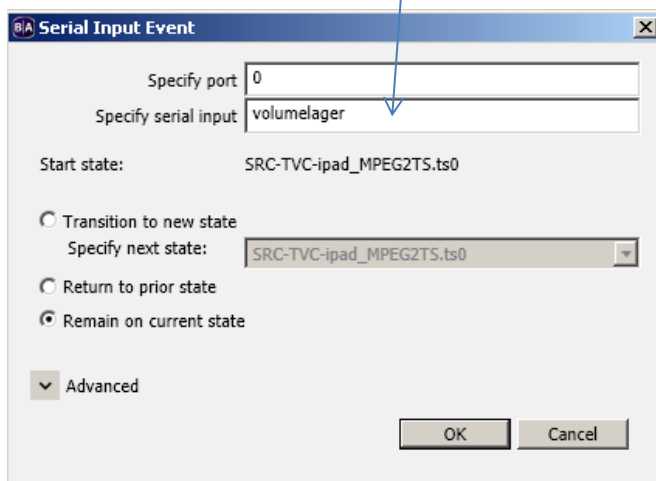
B|A Serial Input Event

Specify port 0
Specify serial input volumelager

Start state: SRC-TVC-ipad_MPEG2TS.ts0

Transition to new state
Specify next state: SRC-TVC-ipad_MPEG2TS.ts0

Return to prior state

Remain on current state

Advanced

OK
Cancel